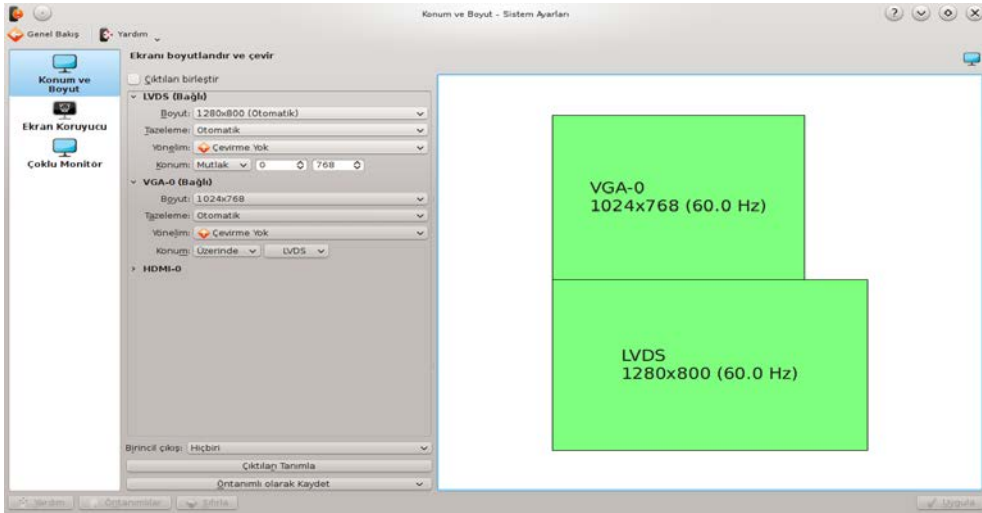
Konum ve Boyut - Sistem Ayarları

Genel Bakış
Yardım

Konum ve Boyut
Ekran Koruyucu
Çoklu Monitör

Ekranı boyutlandır ve çevir

Çıktıları birleştir

LVDS (Bağlı)
Boyut: 1280x800 (Otomatik)
Tazeleme: Otomatik
Yönelim: Çevirme Yok
Konum: Mutlak 0 768

VGA-0 (Bağlı)
Boyut: 1024x768
Tazeleme: Otomatik
Yönelim: Çevirme Yok
Konum: Üzerinde LVDS

HDMI-0

VGA-0
1024x768 (60.0 Hz)

LVDS
1280x800 (60.0 Hz)

Birincil çıkış: Hiçbiri
Çıktıları Tanımla
Öntanımlı olarak Kaydet

Yardım
Öntanımlılar
Sıfırla
Uygula